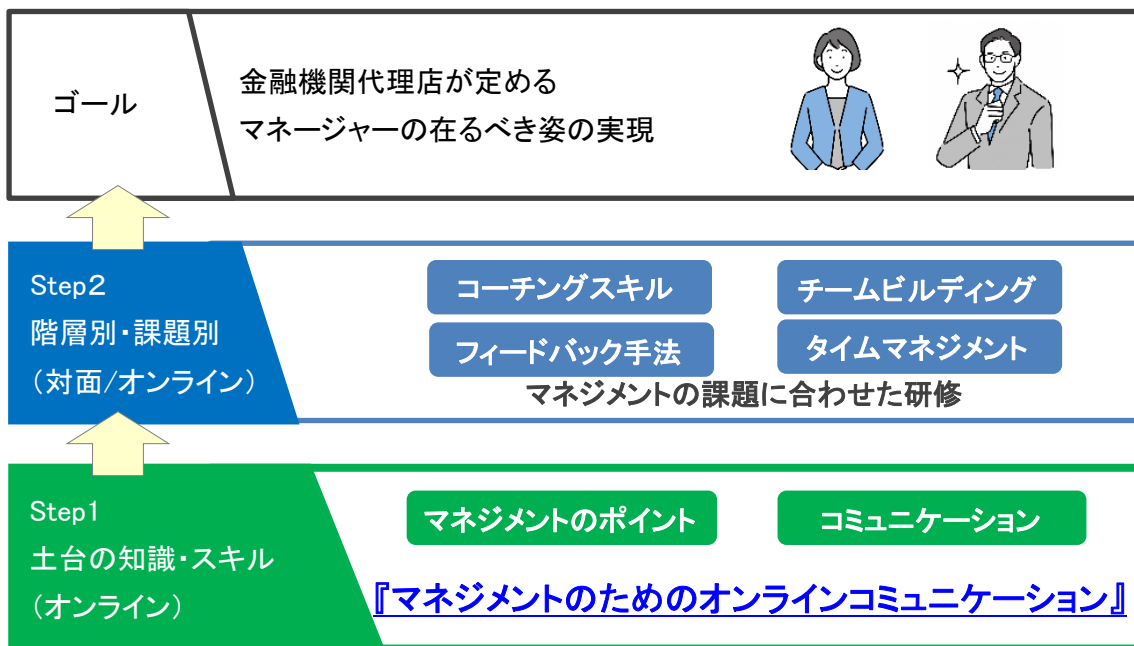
ゴール

金融機関代理店が定める
マネージャーの在るべき姿の実現

Step2
階層別・課題別
（対面/オンライン）

コーチングスキル

チームビルディング

フィードバック手法

タイムマネジメント

マネジメントの課題に合わせた研修

Step1
土台の知識・スキル
（オンライン）

マネジメントのポイント

コミュニケーション

『マネジメントのためのオンラインコミュニケーション』